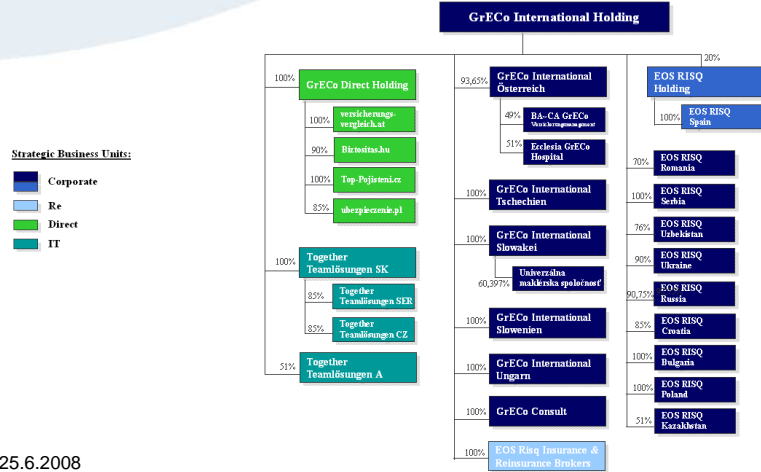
GrECo International Holding

20%

Strategic Business Units:
Corporate
Re
Direct
IT

100% GrECo Direct Holding
100% versicherungs-vergleich.at
90% Biztositas.hu
100% Top-Pojisteni.cz
85% ubezpieczenie.pl

100% Together Teamlösungen SK
85% Together Teamlösungen SER
85% Together Teamlösungen CZ

51% Together Teamlösungen A

93,65% GrECo International Österreich
49% BA-CA GrECo Versicherungsmanagement
51% Ecclesia GrECo Hospital

100% GrECo International Tschechien

100% GrECo International Slowakei
60,397% Univerzálna maklérska spoločnosť

100% GrECo International Slowenien

100% GrECo International Ungarn

100% GrECo Consult

100% EOS Risq Insurance & Reinsurance Brokers

EOS RISQ Holding
100% EOS RISQ Spain
70% EOS RISQ Romania
100% EOS RISQ Serbia
76% EOS RISQ Uzbekistan
90% EOS RISQ Ukraine
90,75% EOS RISQ Russia
85% EOS RISQ Croatia
100% EOS RISQ Bulgaria
100% EOS RISQ Poland
51% EOS RISQ Kazakhstan

25.6.2008